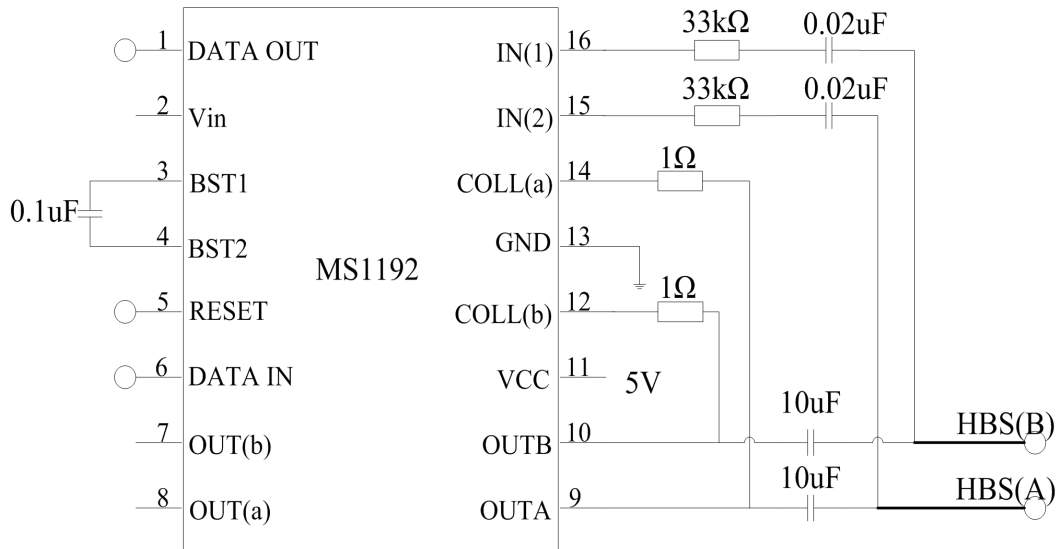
1 DATA OUT
2 Vin
3 BST1
0.1uF
4 BST2
MS1192
5 RESET
6 DATA IN
7 OUT(b)
8 OUT(a)
IN(1) 16
33kΩ
0.02uF
IN(2) 15
33kΩ
0.02uF
COLL(a) 14
1Ω
GND 13
COLL(b) 12
1Ω
VCC 11
5V
OUTB 10
10uF
HBS(B)
OUTA 9
10uF
HBS(A)